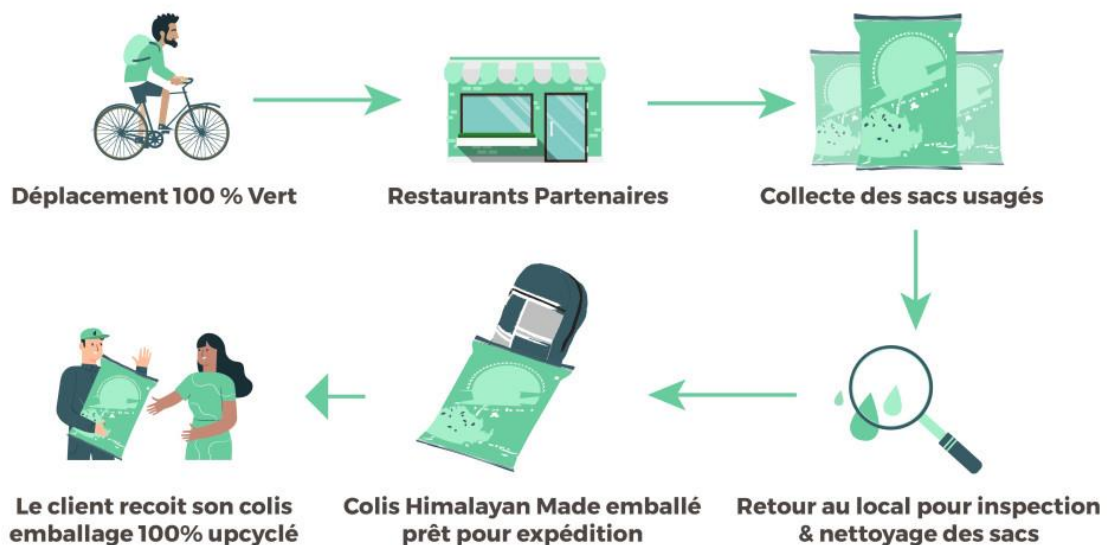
Déplacement 100 % Vert

Restaurants Partenaires

Collecte des sacs usagés

Retour au local pour inspection & nettoyage des sacs

Colis Himalayan Made emballé prêt pour expédition

Le client recoit son colis emballage 100% upcyclé